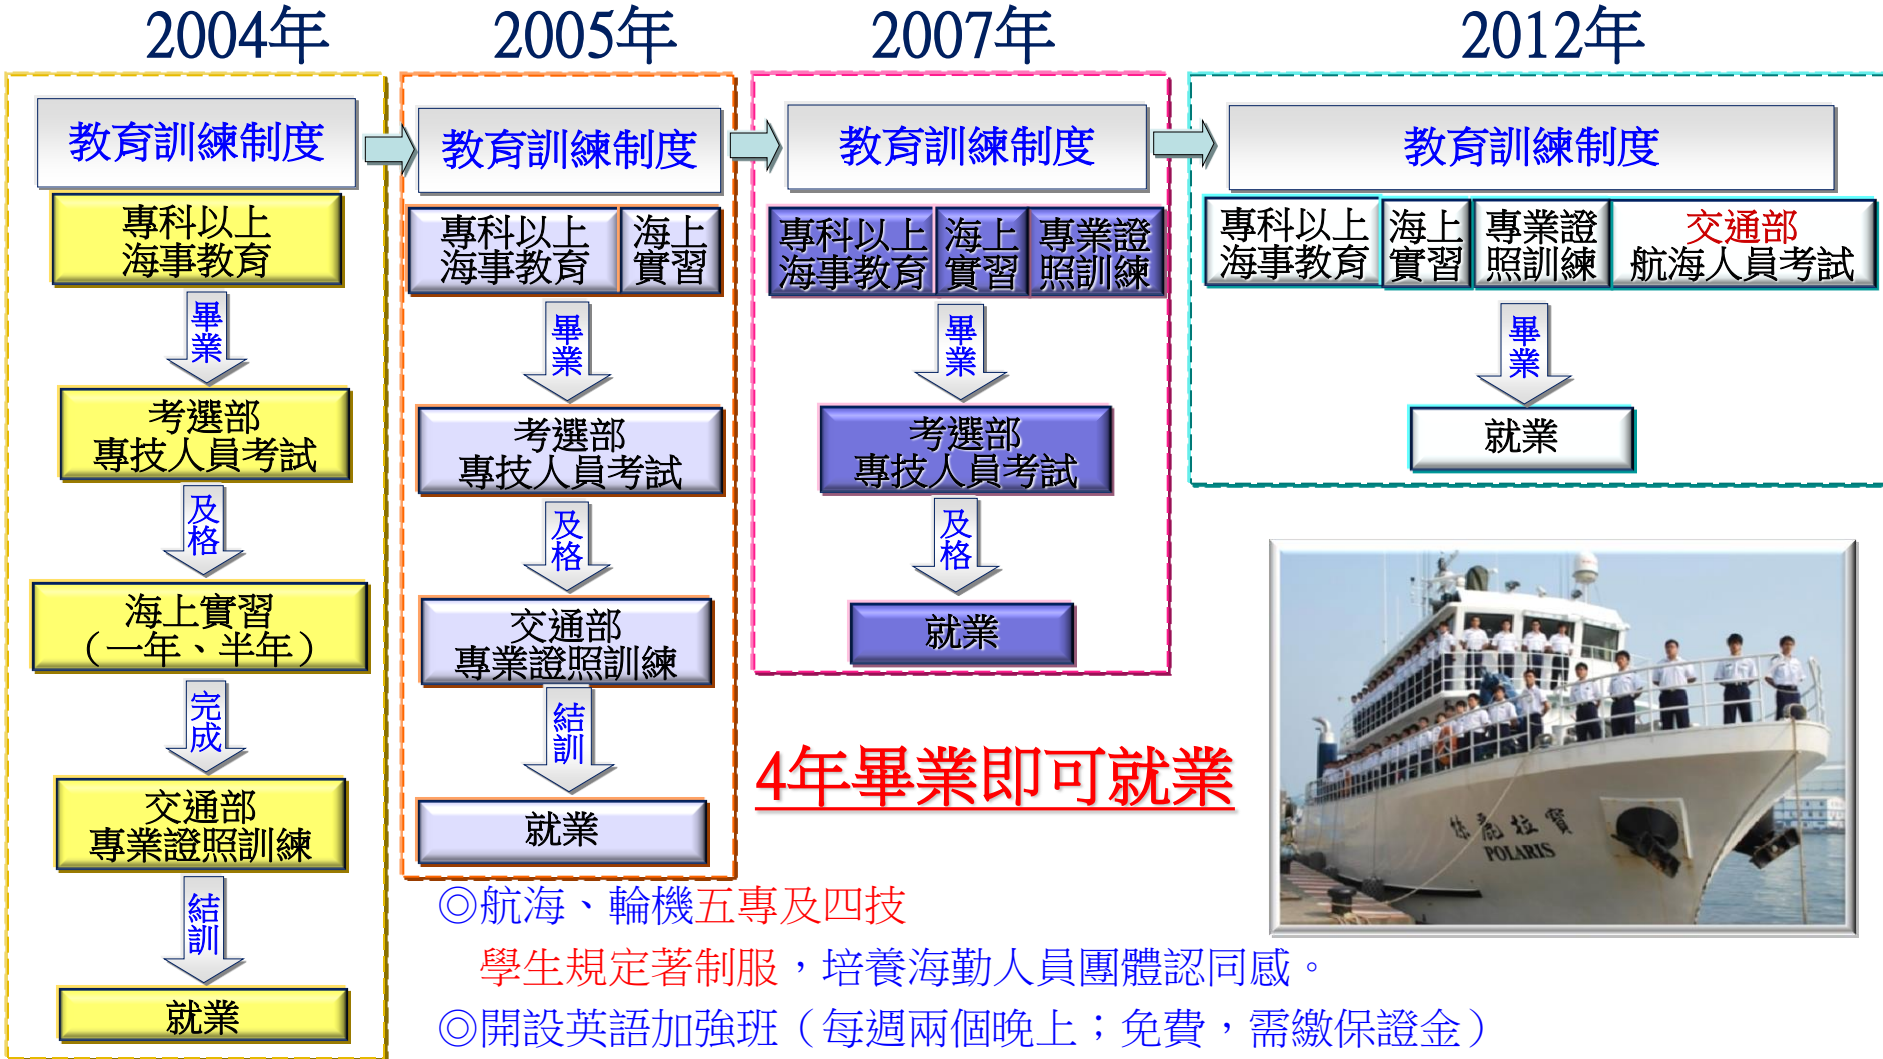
2004年

教育訓練制度

專科以上海事教育

畢業

考選部專技人員考試

及格

海上實習（一年、半年）

完成

交通部專業證照訓練

結訓

就業

2005年

教育訓練制度

專科以上海事教育

海上實習

畢業

考選部專技人員考試

及格

交通部專業證照訓練

結訓

就業

2007年

教育訓練制度

專科以上海事教育

海上實習

專業證照訓練

畢業

考選部專技人員考試

及格

就業

2012年

教育訓練制度

專科以上海事教育

海上實習

專業證照訓練

交通部航海人員考試

畢業

就業

4年畢業即可就業

依飛拉寶
POLARIS

◎航海、輪機五專及四技學生規定著制服，培養海勤人員團體認同感。

◎開設英語加強班（每週兩個晚上；免費，需繳保證金）